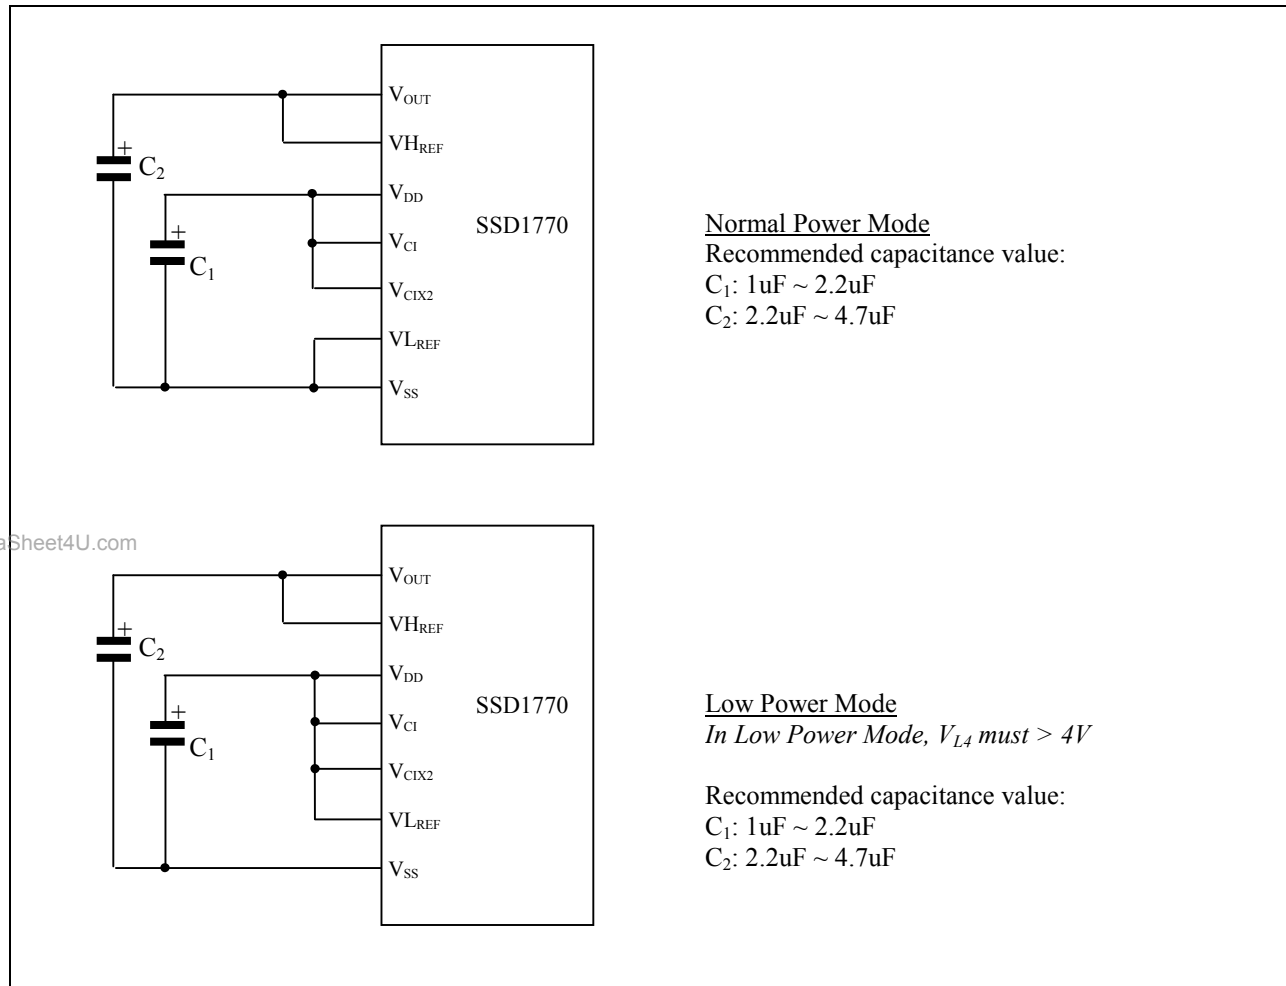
+
$C_2$
+
$C_1$
$V_{OUT}$
$VH_{REF}$
$V_{DD}$
$V_{CI}$
$V_{CIX2}$
$VL_{REF}$
$V_{SS}$
SSD1770

Normal Power Mode
Recommended capacitance value:
$C_1$: 1uF ~ 2.2uF
$C_2$: 2.2uF ~ 4.7uF

aSheet4U.com

+
$C_2$
+
$C_1$
$V_{OUT}$
$VH_{REF}$
$V_{DD}$
$V_{CI}$
$V_{CIX2}$
$VL_{REF}$
$V_{SS}$
SSD1770

Low Power Mode
*In Low Power Mode, $V_{L4}$ must > 4V*

Recommended capacitance value:
$C_1$: 1uF ~ 2.2uF
$C_2$: 2.2uF ~ 4.7uF